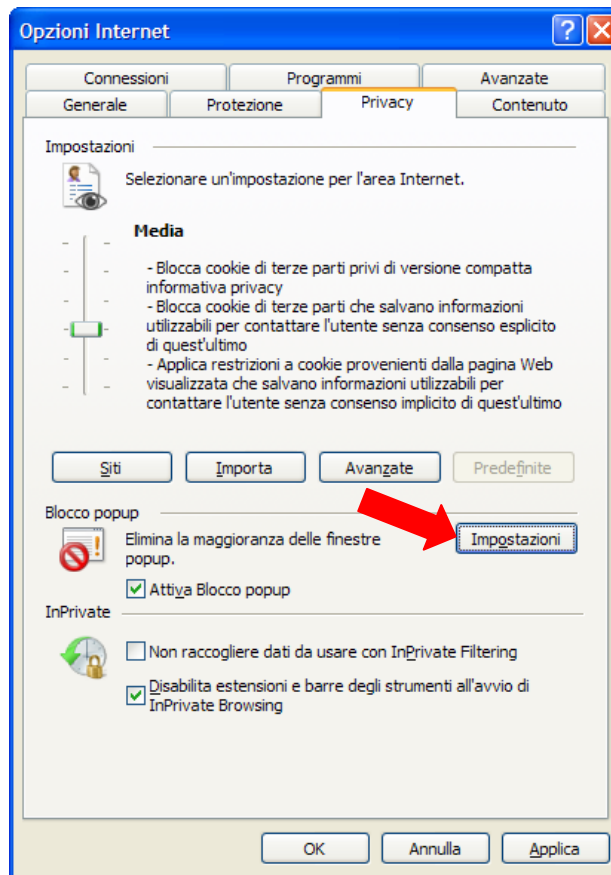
Opzioni Internet

?

Connessioni

Programmi

Avanzate

Generale

Protezione

Privacy

Contenuto

Impostazioni

Selezionare un'impostazione per l'area Internet.

Media

- Blocca cookie di terze parti privi di versione compatta informativa privacy
- Blocca cookie di terze parti che salvano informazioni utilizzabili per contattare l'utente senza consenso esplicito di quest'ultimo
- Applica restrizioni a cookie provenienti dalla pagina Web visualizzata che salvano informazioni utilizzabili per contattare l'utente senza consenso implicito di quest'ultimo

Siti

Importa

Avanzate

Predefinite

Blocco popup

Elimina la maggioranza delle finestre popup.

Impostazioni

Attiva Blocco popup

InPrivate

Non raccogliere dati da usare con InPrivate Filtering

Disabilita estensioni e barre degli strumenti all'avvio di InPrivate Browsing

OK

Annulla

Applica